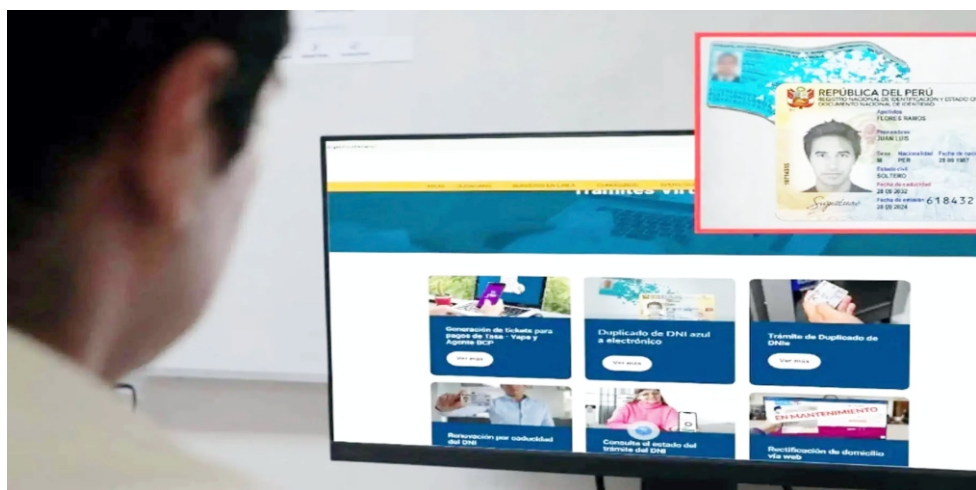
REPÚBLICA DEL PERÚ
REGISTRO NACIONAL DE IDENTIFICACIÓN Y ESTADO CIVIL
DOCUMENTO NACIONAL DE IDENTIDAD
Apellidos
FLORES RAMOS
Prenombres
JUAN LUIS
Sexo M
Nacionalidad PER
Fecha de nacimiento 28 08 1987
Estado civil SOLTERO
Fecha de caducidad 28 08 2032
Fecha de emisión 28 08 2024
618432

Trámites virtuales

Generación de tickets para pagos de tasa - Yape y Agente BCP
Ver más

Duplicado de DNI azul a electrónico
Ver más

Trámite de Duplicado de DNIe
Ver más

Renovación por caducidad del DNI

Consulta el estado del trámite del DNI

EN MANTENIMIENTO
Rectificación de domicilio vía web